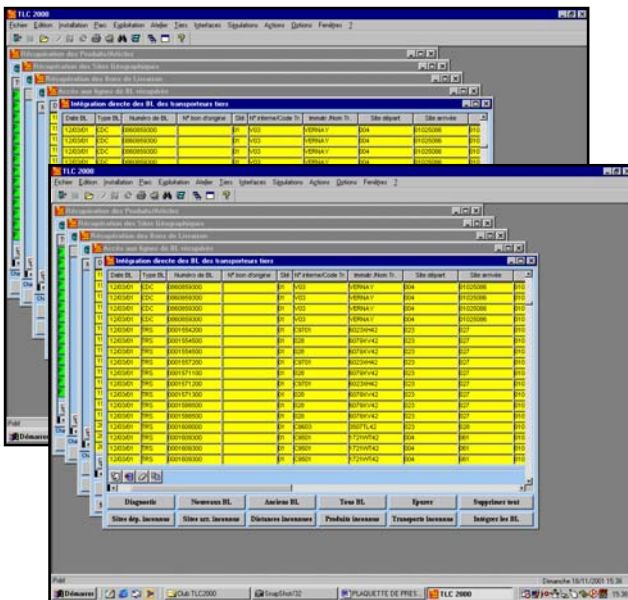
TLC 2000
Fichier Edition Installation Parc Exploitation Atelier Tiers Interfaces Simulations Actions Options Fenêtres ?

Récupération des Produits/Articles
Récupération des Sites Géographiques
Récupération des Bons de Livraison
Accès aux lignes de BL récupérés
Intégration directe des BL des transporteurs tiers

| Date BL | Type BL | Numéro de BL | N° bon d'origine | Sté | N° interne/Code Tr. | Immatr./Nom Tr. | Site départ | Site arrivée |
|---|---|---|---|---|---|---|---|---|
| 12/03/01 | CDC | 0860859300 | | 01 | V03 | VERNAY | 004 | 01026086 |
| 12/03/01 | CDC | 0860859300 | | 01 | V03 | VERNAY | 004 | 01026086 |
| 12/03/01 | CDC | 0860859300 | | 01 | V03 | VERNAY | 004 | 01026086 |

TLC 2000
Fichier Edition Installation Parc Exploitation Atelier Tiers Interfaces Simulations Actions Options Fenêtres ?

Récupération des Produits/Articles
Récupération des Sites Géographiques
Récupération des Bons de Livraison
Accès aux lignes de BL récupérés
Intégration directe des BL des transporteurs tiers

| Date BL | Type BL | Numéro de BL | N° bon d'origine | Sté | N° interne/Code Tr. | Immatr./Nom Tr. | Site départ | Site arrivée |
|---|---|---|---|---|---|---|---|---|
| 12/03/01 | CDC | 0860859300 | | 01 | V03 | VERNAY | 004 | 01026086 |
| 12/03/01 | CDC | 0860859300 | | 01 | V03 | VERNAY | 004 | 01026086 |
| 12/03/01 | CDC | 0860859300 | | 01 | V03 | VERNAY | 004 | 01026086 |
| 12/03/01 | CDC | 0860859300 | | 01 | V03 | VERNAY | 004 | 01026086 |
| 12/03/01 | TRS | 0001554200 | | 01 | C9T01 | 6023WH42 | 023 | 027 |
| 12/03/01 | TRS | 0001554500 | | 01 | 028 | 6078WV42 | 023 | 027 |
| 12/03/01 | TRS | 0001554500 | | 01 | 028 | 6078WV42 | 023 | 027 |
| 12/03/01 | TRS | 0001557200 | | 01 | C9T01 | 6023WH42 | 023 | 027 |
| 12/03/01 | TRS | 0001571100 | | 01 | 028 | 6078WV42 | 023 | 027 |
| 12/03/01 | TRS | 0001571200 | | 01 | C9T01 | 6023WH42 | 023 | 027 |
| 12/03/01 | TRS | 0001571300 | | 01 | 028 | 6078WV42 | 023 | 027 |
| 12/03/01 | TRS | 0001586600 | | 01 | 028 | 6078WV42 | 023 | 027 |
| 12/03/01 | TRS | 0001586500 | | 01 | 028 | 6078WV42 | 023 | 027 |
| 12/03/01 | TRS | 0001608000 | | 01 | C8603 | 3507TL42 | 023 | 027 |
| 12/03/01 | TRS | 0001608300 | | 01 | C8601 | 1721WT42 | 004 | 061 |
| 12/03/01 | TRS | 0001608300 | | 01 | C8601 | 1721WT42 | 004 | 061 |
| 12/03/01 | TRS | 0001608300 | | 01 | C8601 | 1721WT42 | 004 | 061 |

Diagnostic | Nouveaux BL | Anciens BL | Tous BL | Epurer | Supprimer tout
Sites dép. inconnus | Sites arr. inconnus | Distances inconnues | Produits inconnus | Transports inconnus | Intégrer les BL

Prêt
Dimanche 18/11/2001 15:36
Démarrer | Club TLC2000 | SnapShot32 | PLAQUETTE DE PRES... | TLC 2000 | 15:36